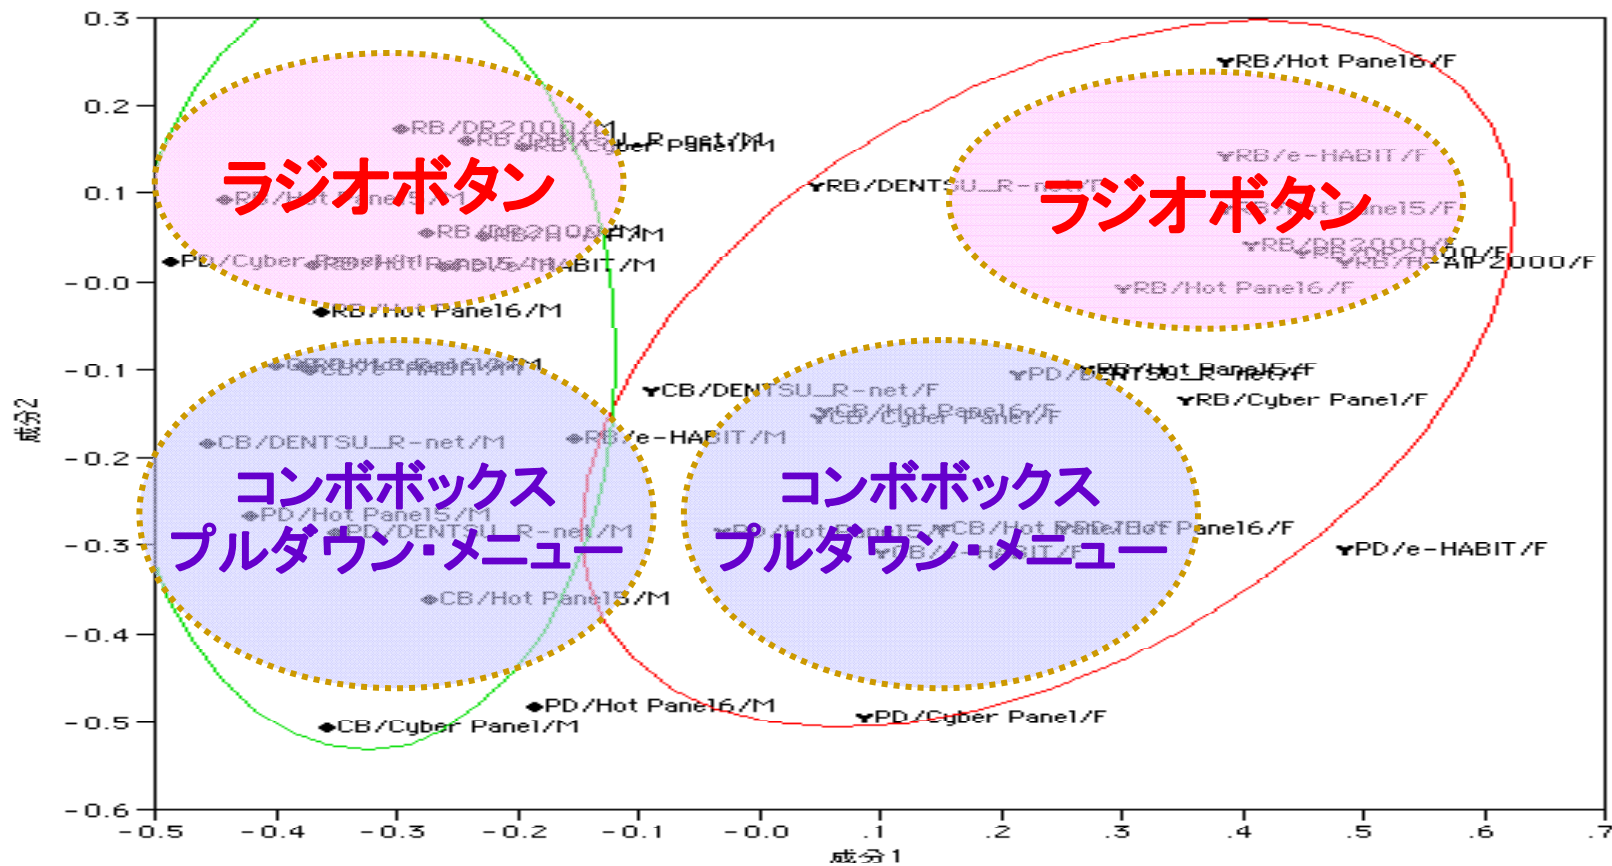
0.3
0.2
0.1
-0.0
-0.1
-0.2
-0.3
-0.4
-0.5
-0.6
成分2
-0.5 -0.4 -0.3 -0.2 -0.1 -0.0 .1 .2 .3 .4 .5 .6 .7
成分1

ラジオボタン
RB/DP2000/M
RB/DENTSU_R-net/M
RB/Cyber Panel/M
RB/Hot Panel5/M
RB/DP2000/F/M
RB/AIP2000/M
PD/Cyber Panel/M
RB/Hot Panel5/M
RB/e-HABIT/M
RB/Hot Panel6/M

ラジオボタン
RB/Hot Panel6/F
RB/e-HABIT/F
RB/DENTSU_R-net/F
RB/Hot Panel5/F
RB/DP2000/F
RB/AIP2000/F
RB/Hot Panel6/F

コンボボックス
プルダウン・メニュー
CB/Hot Panel6/M
CB/e-HABIT/M
CB/DENTSU_R-net/M
RB/e-HABIT/M
PD/Hot Panel5/M
PD/DENTSU_R-net/M
CB/Hot Panel5/M

コンボボックス
プルダウン・メニュー
CB/DENTSU_R-net/F
RB/Hot Panel5/F
PD/DENTSU_R-net/F
RB/Cyber Panel/F
CB/Hot Panel6/F
CB/Cyber Panel/F
PD/Hot Panel5/F
CB/Hot Panel5/F
PD/Hot Panel6/F
CB/e-HABIT/F
PD/e-HABIT/F

PD/Hot Panel6/M
CB/Cyber Panel/M
PD/Cyber Panel/F